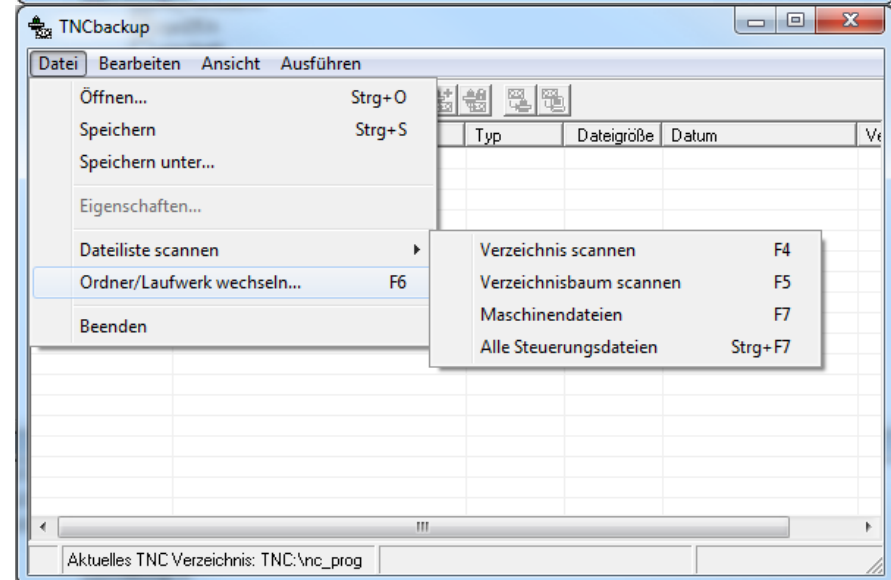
TNCbackup

Datei Bearbeiten Ansicht Ausführen

Öffnen... Strg+O
Speichern Strg+S
Speichern unter...
Eigenschaften...
Dateiliste scannen
Ordner/Laufwerk wechseln... F6
Beenden

Typ | Dateigröße | Datum | Ve

Verzeichnis scannen F4
Verzeichnisbaum scannen F5
Maschinendateien F7
Alle Steuerungsdateien Strg+F7

III

Aktuelles TNC Verzeichnis: TNC:\nc_prog